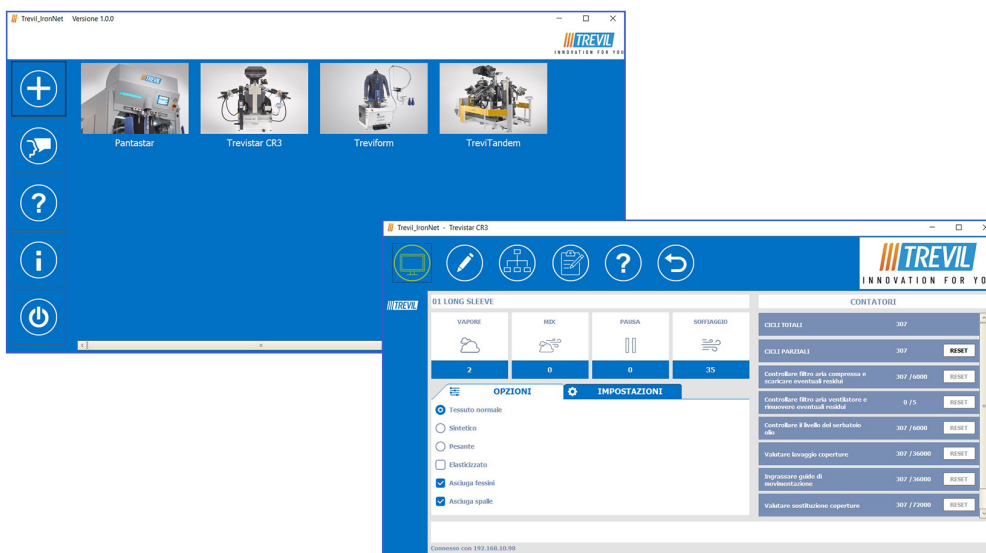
Trevil_IronNet Versione 1.0.0

TREVIL
INNOVATION FOR YOU

Pantastar
Trevistar CR3
Treviform
TreviTandem

Trevil_IronNet - Trevistar CR3

TREVIL
INNOVATION FOR YOU

TREVIL
01 LONG SLEEVE

| VAPORE | MIX | PAUSA | SOFFIAGGIO |
|---|---|---|---|
| 2 | 0 | 0 | 35 |

OPZIONI
IMPOSTAZIONI

Tessuto normale
Sintetico
Pesante
Elasticizzato
Asciuga fessini
Asciuga spalle

CONTATORI

| | | |
|---|---|---|
| CICLI TOTALI | 307 | |
| CICLI PARZIALI | 307 | RESET |
| Controllare filtro aria compressa e scaricare eventuali residui | 307 / 6000 | RESET |
| Controllare filtro aria ventilatore e rimuovere eventuali residui | 0 / 5 | RESET |
| Controllare il livello del serbatoio olio | 307 / 6000 | RESET |
| Valutare lavaggio coperture | 307 / 36000 | RESET |
| Ingrassare guide di movimentazione | 307 / 36000 | RESET |
| Valutare sostituzione coperture | 307 / 72000 | RESET |

Connesso con 192.168.10.98